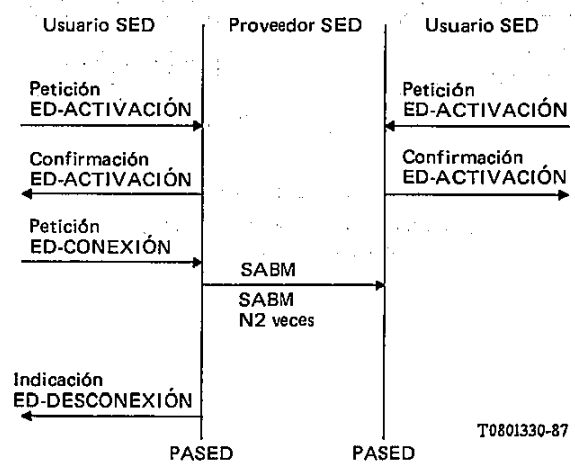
Usuario SED

Proveedor SED

Usuario SED

Petición
ED-ACTIVACIÓN

Petición
ED-ACTIVACIÓN

Confirmación
ED-ACTIVACIÓN

Confirmación
ED-ACTIVACIÓN

Petición
ED-CONEXIÓN

SABM

SABM
N2 veces

Indicación
ED-DESCONEXIÓN

T0801330-87

PASED

PASED